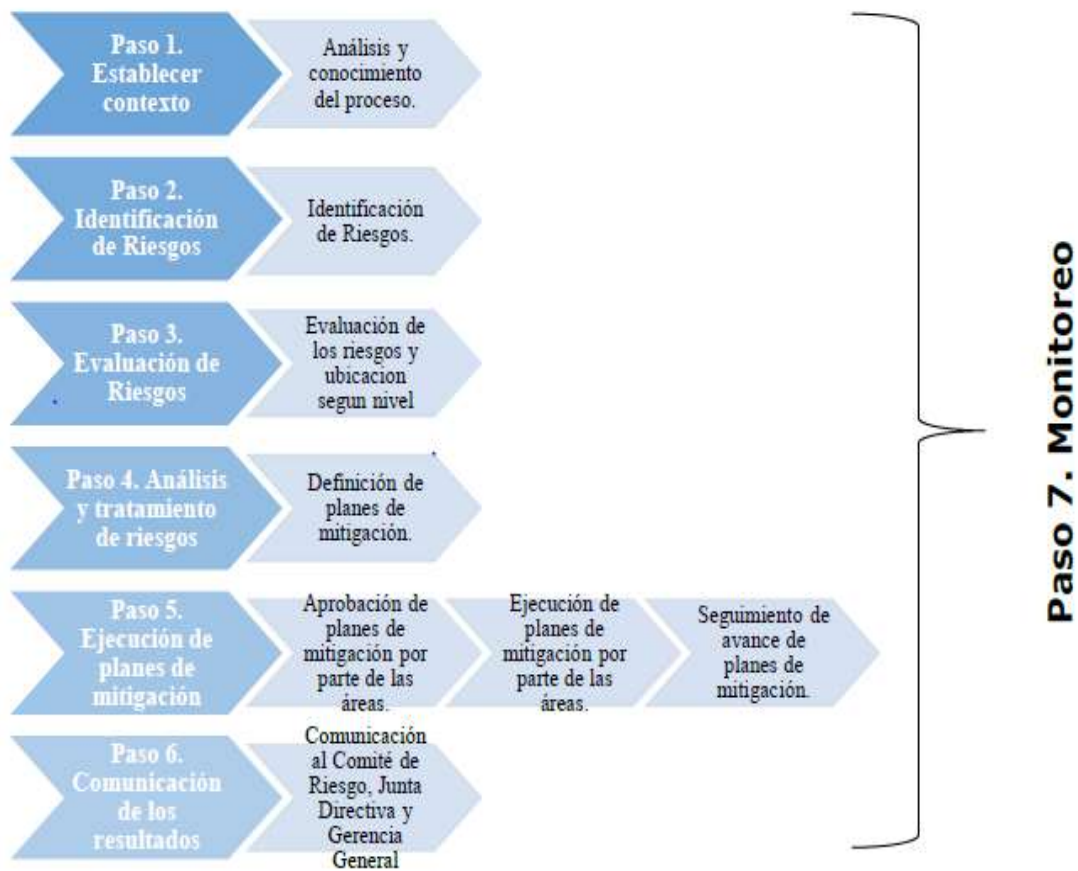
Paso 1. Establecer contexto

Análisis y conocimiento del proceso.

Paso 2. Identificación de Riesgos

Identificación de Riesgos.

Paso 3. Evaluación de Riesgos

Evaluación de los riesgos y ubicacion segun nivel

Paso 4. Análisis y tratamiento de riesgos

Definición de planes de mitigación.

Paso 5. Ejecución de planes de mitigación

Aprobación de planes de mitigación por parte de las áreas.

Ejecución de planes de mitigación por parte de las áreas.

Seguimiento de avance de planes de mitigación.

Paso 6. Comunicación de los resultados

Comunicación al Comité de Riesgo, Junta Directiva y Gerencia General

Paso 7. Monitoreo